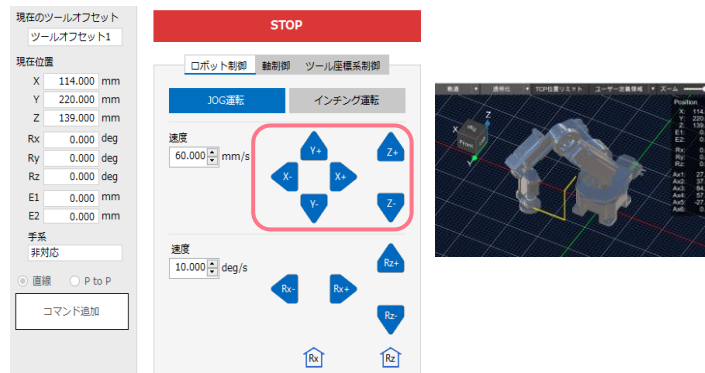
現在のツールオフセット
ツールオフセット1
現在位置
X 114.000 mm
Y 220.000 mm
Z 139.000 mm
Rx 0.000 deg
Ry 0.000 deg
Rz 0.000 deg
E1 0.000 mm
E2 0.000 mm
手系
非対応
直線 P to P
コマンド追加

STOP
ロボット制御 軸制御 ツール座標系制御
JOG運転 インチング運転
速度
60.000 mm/s
Y+
Z+
X-
X+
Y-
Z-
速度
10.000 deg/s
Rz+
Rx-
Rx+
Rz-
Rx
Rz

軌道 透明化 TCP位置リミット ユーザー定義領域 ズーム
Position
X: 114
Y: 220
Z: 139
E1: 0
E2: 0
Rx: 0
Ry: 0
Rz: 0
Ax1: 27
Ax2: 27
Ax3: 84
Ax4: 57
Ax5: 27
Ax6: 0
Front
X
Z